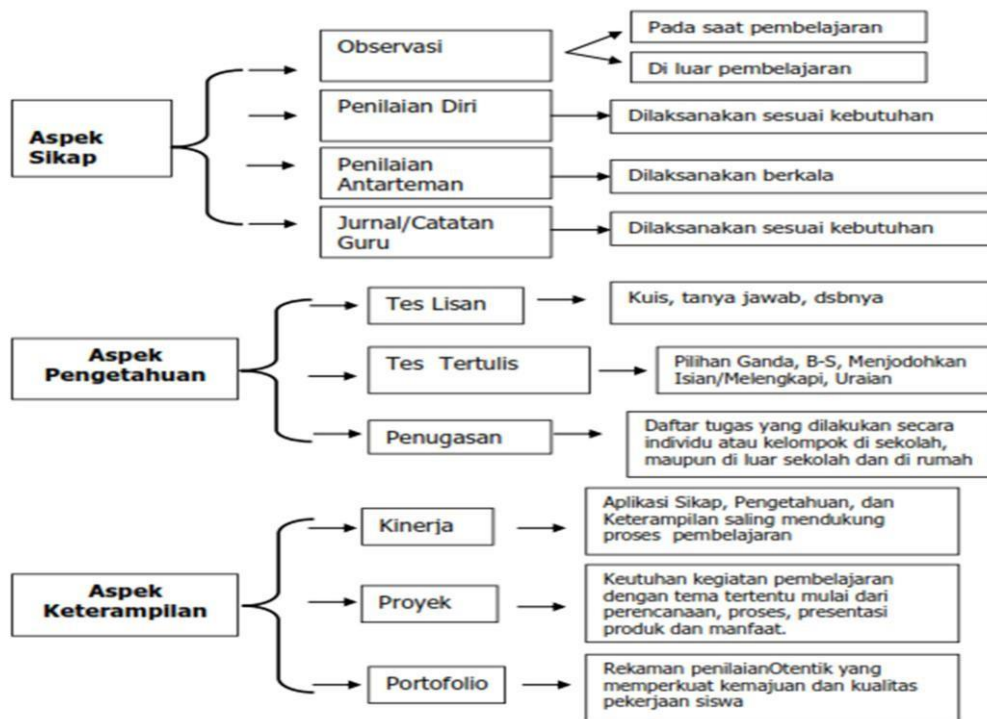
Aspek Sikap

Observasi

Pada saat pembelajaran

Di luar pembelajaran

Penilaian Diri

Dilaksanakan sesuai kebutuhan

Penilaian Antarteman

Dilaksanakan berkala

Jurnal/Catatan Guru

Dilaksanakan sesuai kebutuhan

Aspek Pengetahuan

Tes Lisan

Kuis, tanya jawab, dsbnya

Tes Tertulis

Pilihan Ganda, B-S, Menjodohkan Isian/Melengkapi, Uraian

Penugasan

Daftar tugas yang dilakukan secara individu atau kelompok di sekolah, maupun di luar sekolah dan di rumah

Aspek Keterampilan

Kinerja

Aplikasi Sikap, Pengetahuan, dan Keterampilan saling mendukung proses pembelajaran

Proyek

Keutuhan kegiatan pembelajaran dengan tema tertentu mulai dari perencanaan, proses, presentasi produk dan manfaat.

Portofolio

Rekaman penilaianOtentik yang memperkuat kemajuan dan kualitas pekerjaan siswa